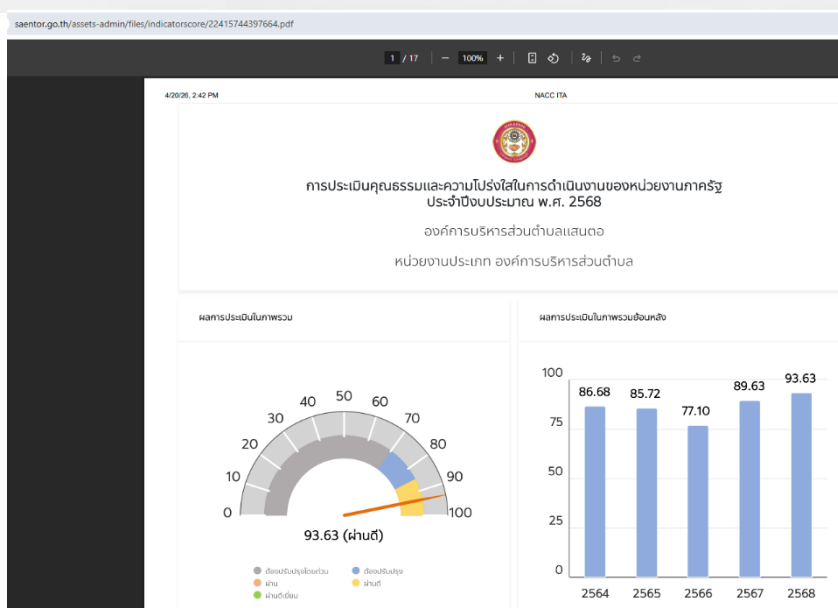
saentor.go.th/assets-admin/files/indicatorscore/22415744397664.pdf

1 / 17 | — 100% +

4/20/26, 2:42 PM NACC ITA

การประเมินคุณธรรมและความโปร่งใสในการดำเนินงานของหน่วยงานภาครัฐ ประจำปีงบประมาณ พ.ศ. 2568

องค์การบริหารส่วนตำบลแสนตอ

หน่วยงานประเภท องค์การบริหารส่วนตำบล

ผลการประเมินในภาพรวม

0 10 20 30 40 50 60 70 80 90 100

93.63 (ผ่านดี)

ต้องปรับปรุงเร่งด่วน
ต้องปรับปรุง
ผ่าน
ผ่านดี
ผ่านดีเยี่ยม

ผลการประเมินในภาพรวมย้อนหลัง

| 2564 | 2565 | 2566 | 2567 | 2568 |
|---|---|---|---|---|
| 86.68 | 85.72 | 77.10 | 89.63 | 93.63 |

100 75 50 25 0